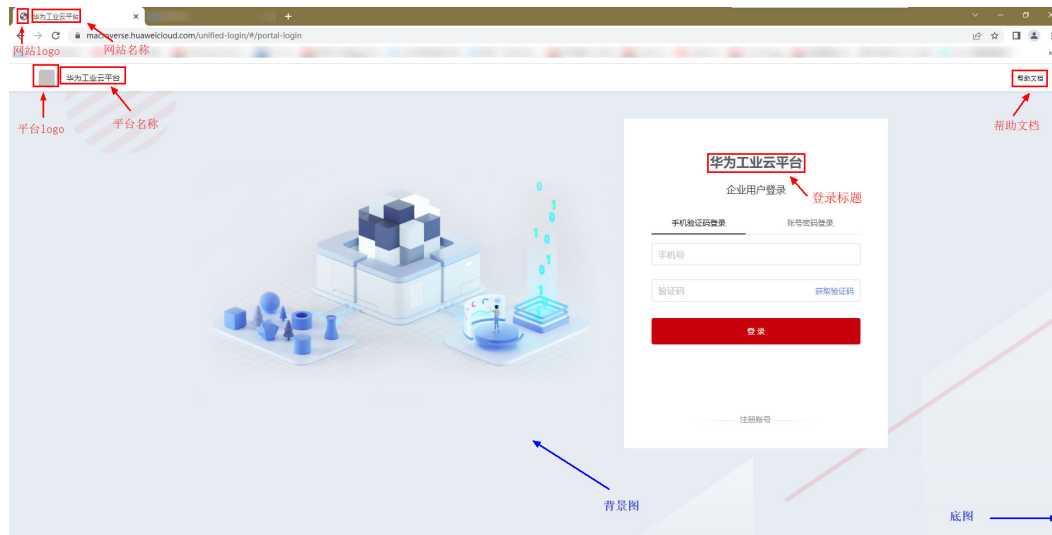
华为工业云平台
macroverse.huaweicloud.com/unified-login/#/portal-login
网站logo 网站名称
华为工业云平台
帮助文档
平台logo 平台名称
帮助文档
华为工业云平台
登录标题
企业用户登录
手机验证码登录 账号密码登录
手机号
验证码 获取验证码
登录
注册账号
背景图
底图